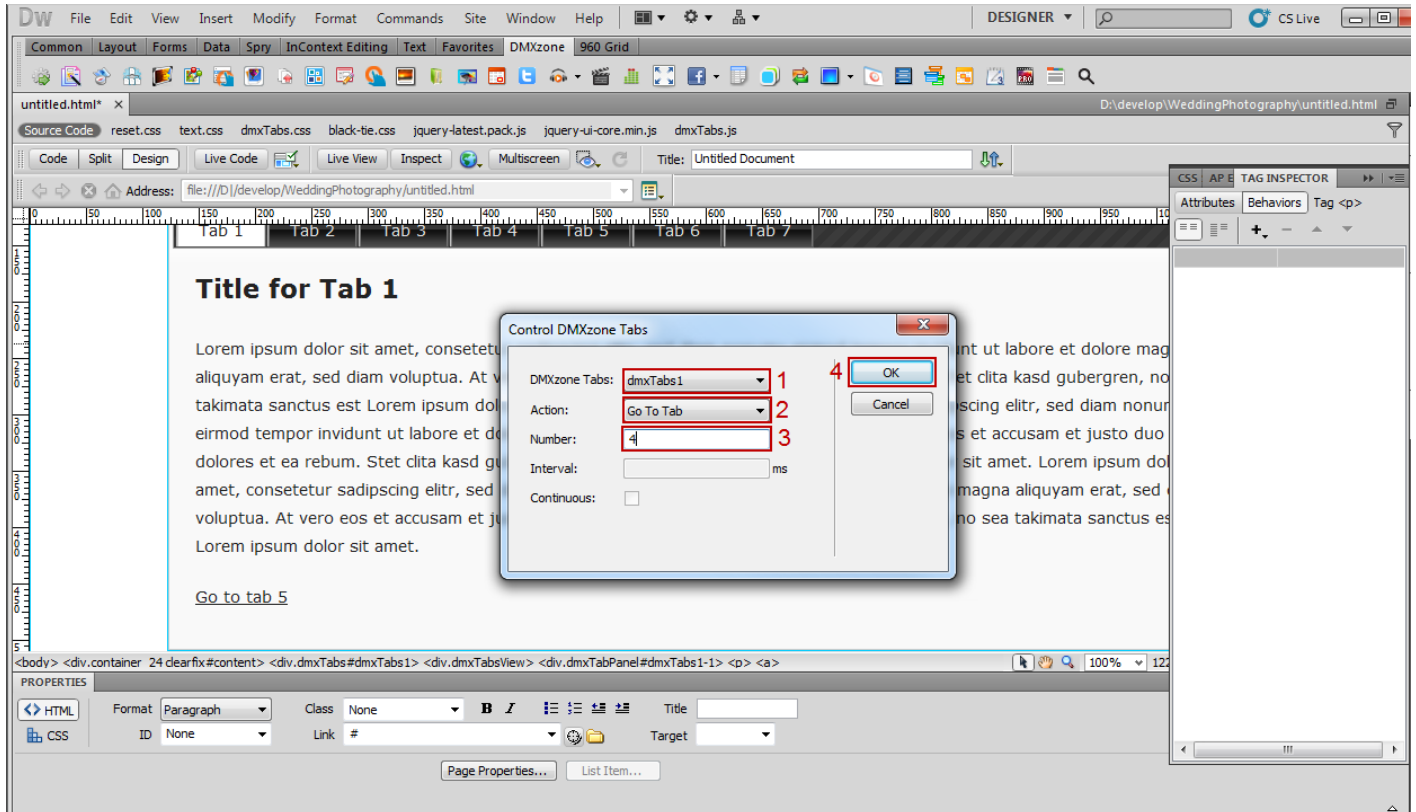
Dw File Edit View Insert Modify Format Commands Site Window Help

DESIGNER

CS Live

Common Layout Forms Data Spry InContext Editing Text Favorites DMXzone 960 Grid

untitled.html* ×

D:\develop\WeddingPhotography\untitled.html

Source Code reset.css text.css dmxTabs.css black-tie.css jquery-latest.pack.js jquery-ui-core.min.js dmxTabs.js

Code Split Design Live Code Live View Inspect Multiscreen Title: Untitled Document

Address: file:///D|/develop/WeddingPhotography/untitled.html

CSS AP E TAG INSPECTOR

Attributes Behaviors Tag <p>

Tab 1 Tab 2 Tab 3 Tab 4 Tab 5 Tab 6 Tab 7

Title for Tab 1

Lorem ipsum dolor sit amet, consetetu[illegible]nt ut labore et dolore mag aliquyam erat, sed diam voluptua. At v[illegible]et clita kasd gubergren, no takimata sanctus est Lorem ipsum dol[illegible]scing elitr, sed diam nonur eirmod tempor invidunt ut labore et d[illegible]s et accusam et justo duo dolores et ea rebum. Stet clita kasd g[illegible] sit amet. Lorem ipsum dol amet, consetetur sadipscing elitr, sed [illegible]magna aliquyam erat, sed voluptua. At vero eos et accusam et ju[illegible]no sea takimata sanctus es Lorem ipsum dolor sit amet.

Go to tab 5

Control DMXzone Tabs

DMXzone Tabs: dmxTabs1 1
Action: Go To Tab 2
Number: 4 3
Interval: ms
Continuous:

4 OK
Cancel

<body> <div.container 24 clearfix#content> <div.dmxTabs#dmxTabs1> <div.dmxTabsView> <div.dmxTabPanel#dmxTabs1-1> <p> <a>

100% 122

PROPERTIES

<> HTML Format Paragraph Class None B I Title
CSS ID None Link # Target

Page Properties... List Item...